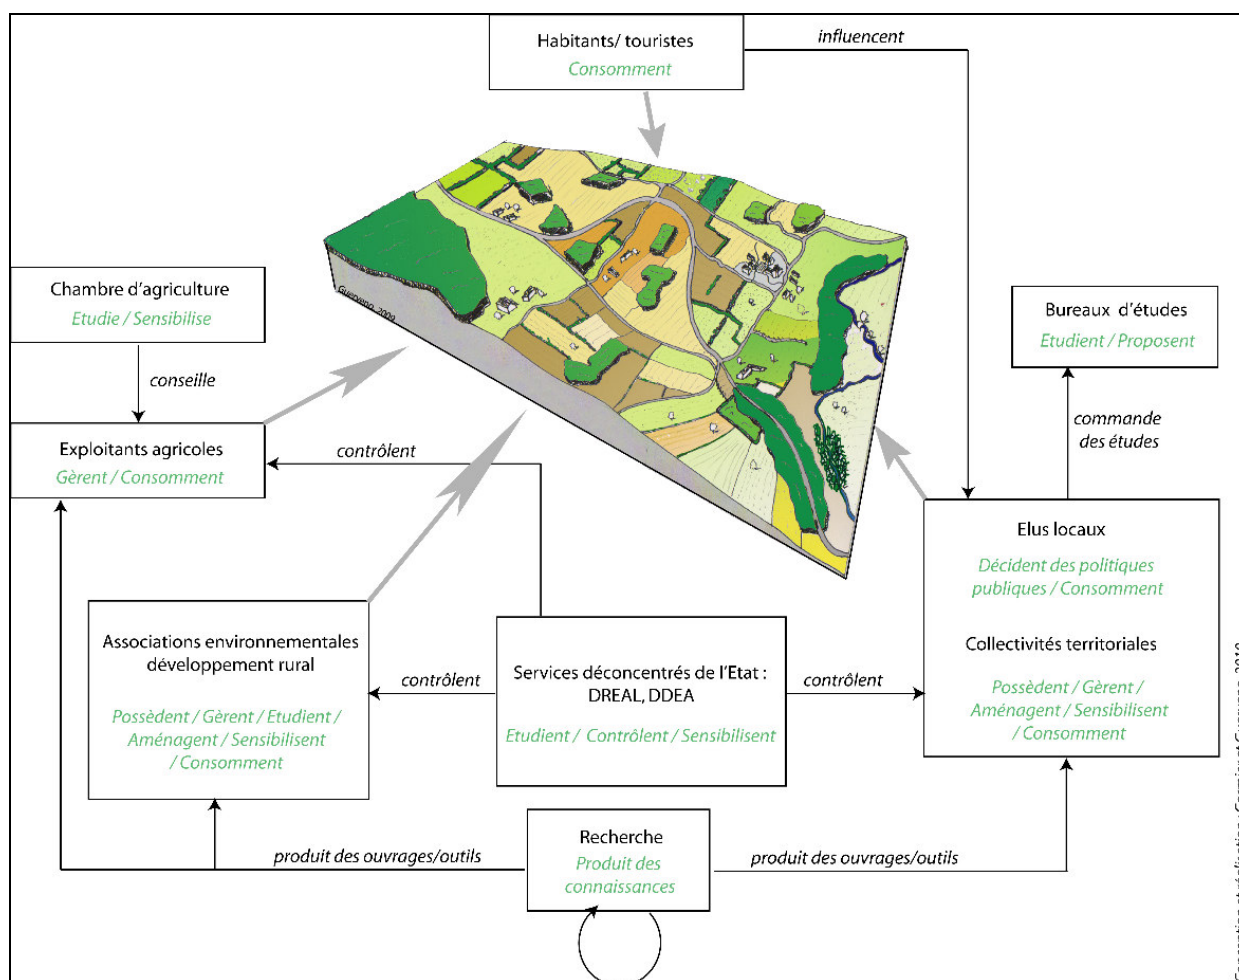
Habitants/ touristes
Consomment

influencent

Chambre d'agriculture
Etudie / Sensibilise

conseille

Exploitants agricoles
Gèrent / Consomment

contrôlent

Bureaux d'études
Etudient / Proposent

commande des études

Elus locaux
Décident des politiques publiques / Consomment

Collectivités territoriales
Possèdent / Gèrent / Aménagent / Sensibilisent / Consomment

Associations environnementales développement rural
Possèdent / Gèrent / Etudient / Aménagent / Sensibilisent / Consomment

contrôlent

Services déconcentrés de l'Etat : DREAL, DDEA
Etudient / Contrôlent / Sensibilisent

contrôlent

Recherche
Produit des connaissances

produit des ouvrages/outils

produit des ouvrages/outils

Guerrero 2009

Conception et réalisation : Garnier et Guerrero, 2010